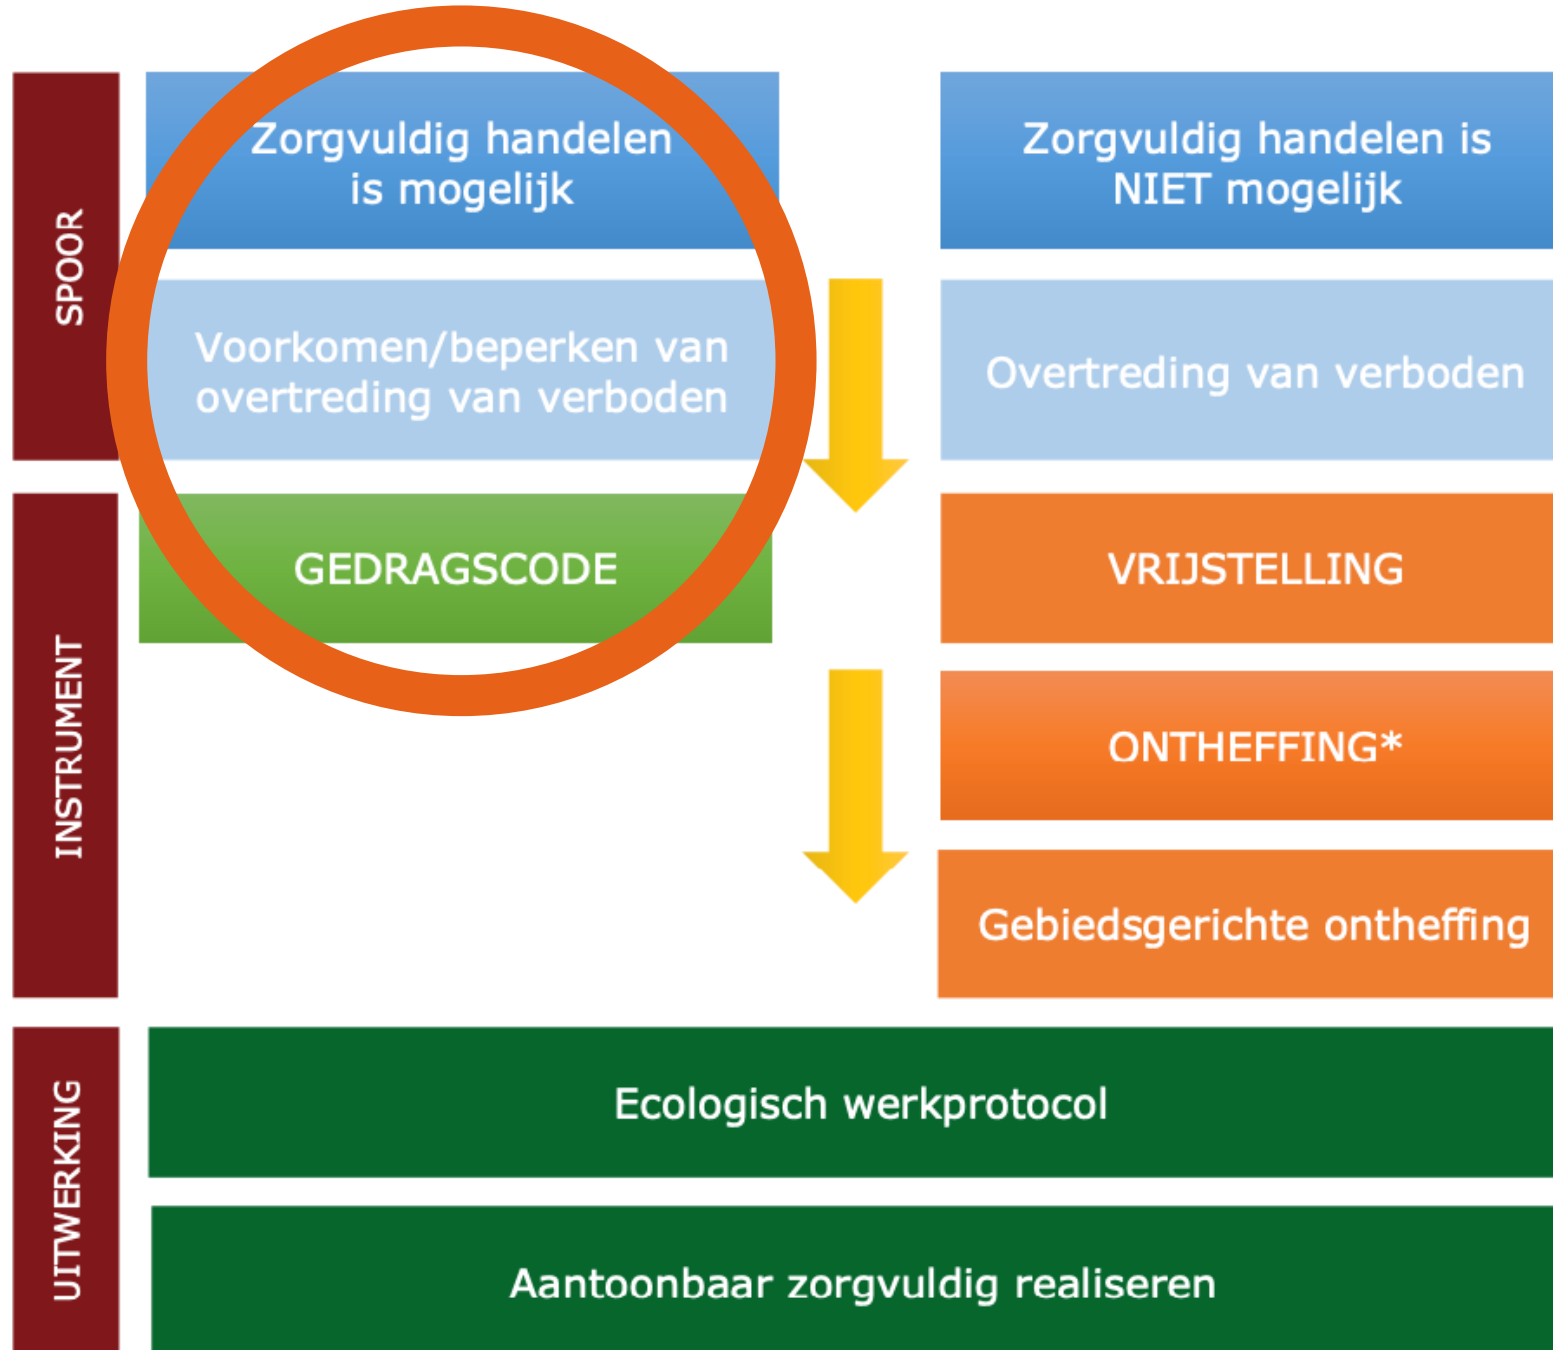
SPOOR

Zorgvuldig handelen is mogelijk

Zorgvuldig handelen is NIET mogelijk

Voorkomen/beperken van overtreding van verboden

Overtreding van verboden

INSTRUMENT

GEDRAGSCODE

VRIJSTELLING

ONTHEFFING*

Gebiedsgerichte ontheffing

UITWERKING

Ecologisch werkprotocol

Aantoonbaar zorgvuldig realiseren